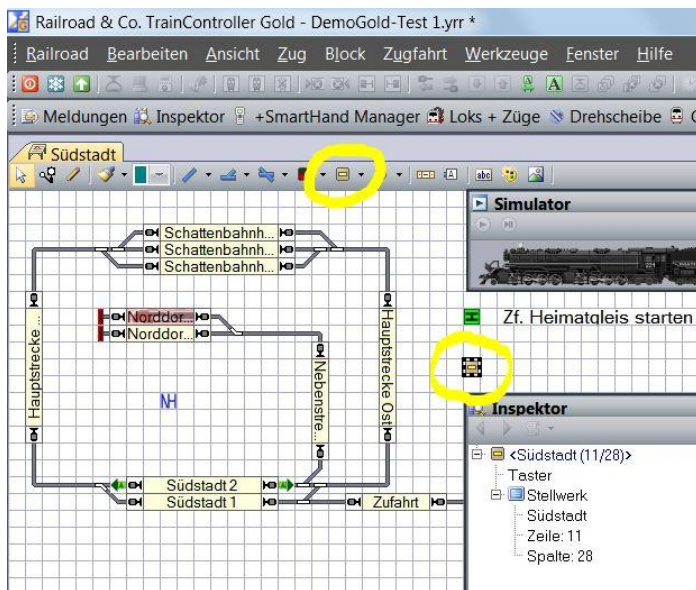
Railroad & Co. TrainController Gold - DemoGold-Test 1.yrr *

Railroad Bearbeiten Ansicht Zug Block Zugfahrt Werkzeuge Fenster Hilfe

Meldungen Inspektor +SmartHand Manager Loks + Züge Drehscheibe

Südstadt

Schattenbahnh...
Schattenbahnh...
Schattenbahnh...
Norddor...
Norddor...
Hauptstrecke
Nebenstre...
Hauptstrecke Ost
NH
Südstadt 2
Südstadt 1
Zufahrt

Simulator

Zf. Heimatgleis starten

Inspektor

<Südstadt (11/28)>
Taster
Stellwerk
Südstadt
Zeile: 11
Spalte: 28